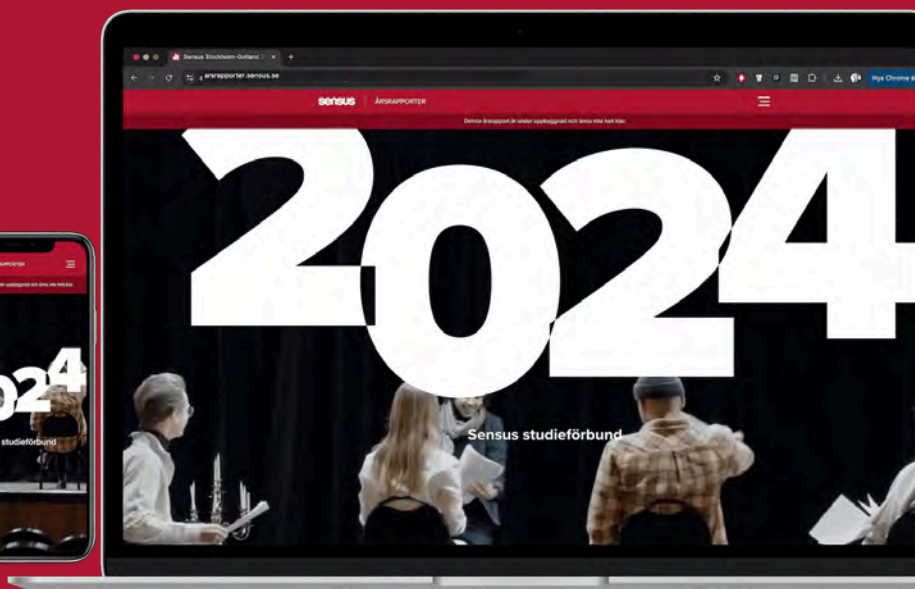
Sensus Stockholm-Gotland

årsrapporter.sensus.se

Nya Chrome

sensus | ÅRSRAPPORTER

Denna årsrapport är under uppbyggnad och även inte helt klar.

2024

Sensus studieförbund

RAPPORTER

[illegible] uppbyggnad och även inte helt klar.

2024

Sensus studieförbund